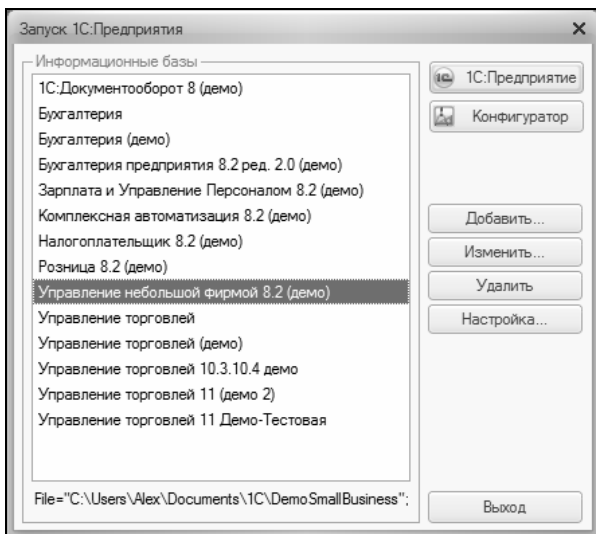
Запуск 1С:Предприятия

×

Информационные базы

1С:Документооборот 8 (демо)
Бухгалтерия
Бухгалтерия (демо)
Бухгалтерия предприятия 8.2 ред. 2.0 (демо)
Зарплата и Управление Персоналом 8.2 (демо)
Комплексная автоматизация 8.2 (демо)
Налогоплательщик 8.2 (демо)
Розница 8.2 (демо)
Управление небольшой фирмой 8.2 (демо)
Управление торговлей
Управление торговлей (демо)
Управление торговлей 10.3.10.4 демо
Управление торговлей 11 (демо 2)
Управление торговлей 11 Демо-Тестовая

File="C:\Users\Alex\Documents\1C\DemoSmallBusiness";

1С:Предприятие
Конфигуратор
Добавить...
Изменить...
Удалить
Настройка...
Выход